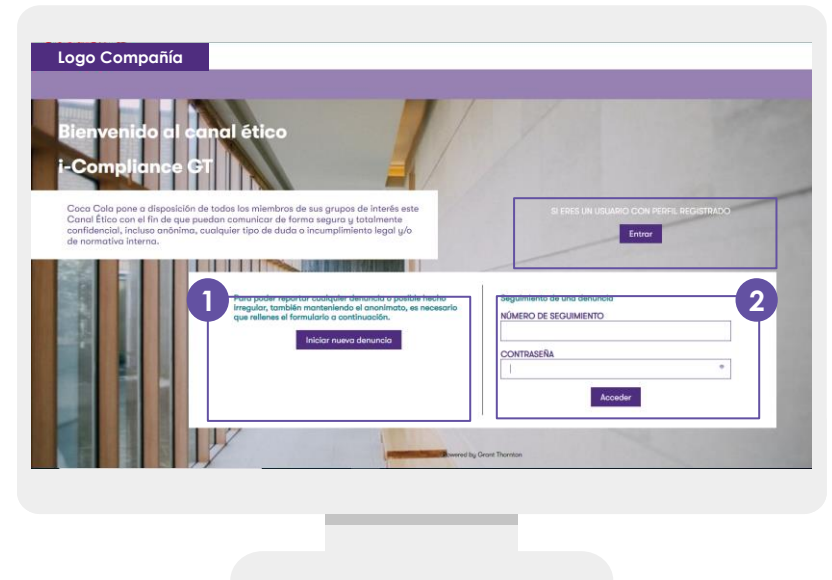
Logo Compañía

Bienvenido al canal ético

i-Compliance GT

Coca Cola pone a disposición de todos los miembros de sus grupos de interés este Canal Ético con el fin de que puedan comunicar de forma segura y totalmente confidencial, incluso anónima, cualquier tipo de duda o incumplimiento legal y/o de normativa interna.

SI ERES UN USUARIO CON PERFIL REGISTRADO

Entrar

1

Para poder reportar cualquier denuncia o posible hecho irregular, también manteniendo el anonimato, es necesario que rellenes el formulario a continuación.

Iniciar nueva denuncia

Seguimiento de una denuncia

2

NÚMERO DE SEGUIMIENTO

CONTRASEÑA

Acceder

Powered by Grant Thornton